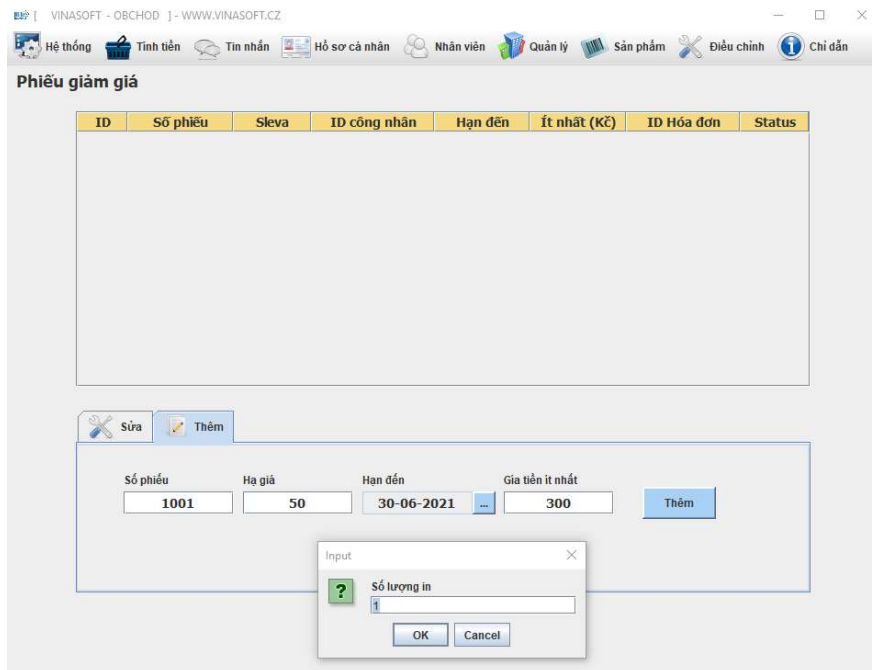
[ VINASOFT - OBCHOD ] - WWW.VINASOFT.CZ

Hệ thống Tính tiền Tin nhắn Hồ sơ cá nhân Nhân viên Quản lý Sản phẩm Điều chỉnh Chỉ dẫn

Phiếu giảm giá

| ID | Số phiếu | Sleva | ID công nhân | Hạn đến | Ít nhất (Kč) | ID Hóa đơn | Status |
|---|---|---|---|---|---|---|---|

Sửa Thêm

Số phiếu 1001
Hạ giá 50
Hạn đến 30-06-2021 ...
Gia tiền it nhất 300
Thêm

Input
?
Số lượng in
1
OK Cancel